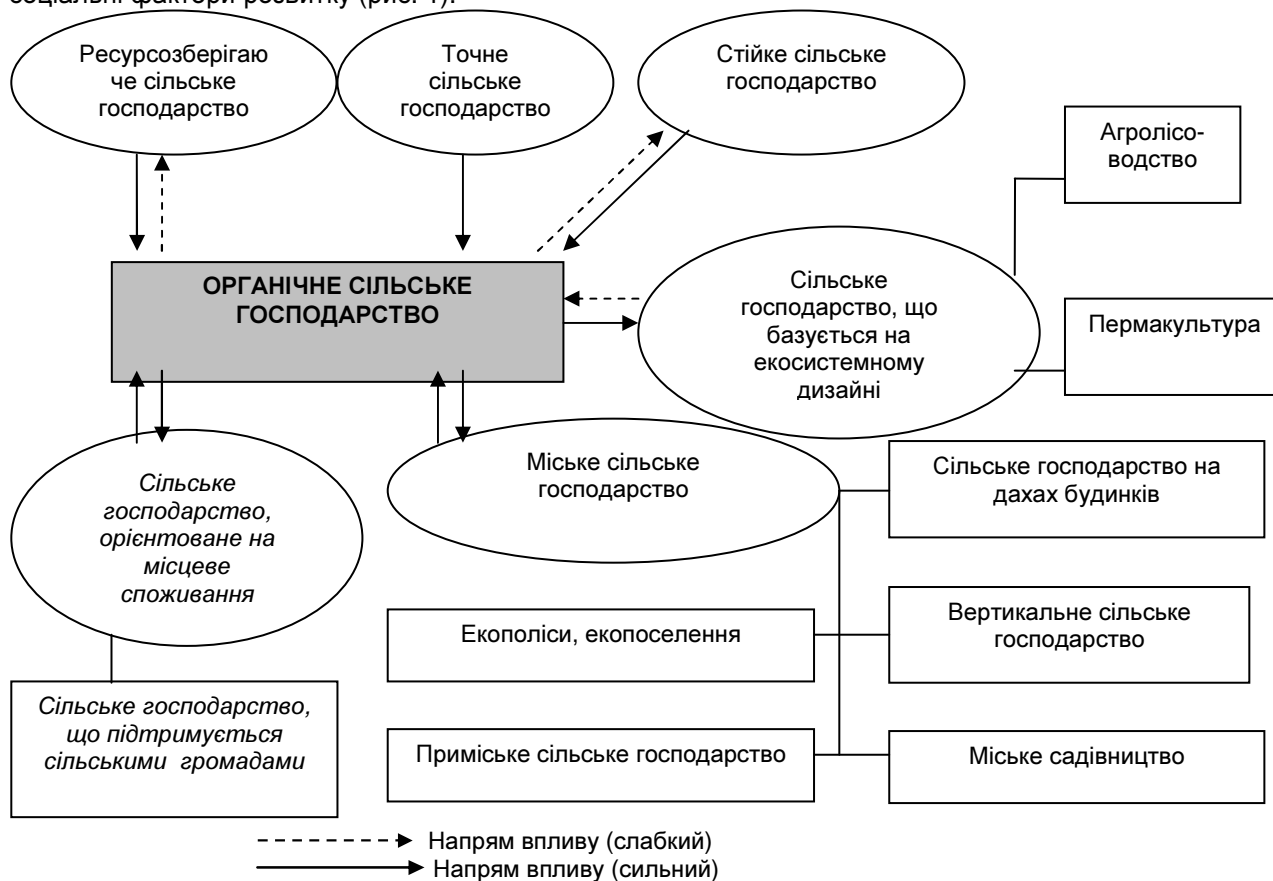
соціальні фактори розвитку (рис. 1).

Ресурсозберігаюче сільське господарство

Точне сільське господарство

Стійке сільське господарство

Агролісо-водство

ОРГАНІЧНЕ СІЛЬСЬКЕ ГОСПОДАРСТВО

Сільське господарство, що базується на екосистемному дизайні

Пермакультура

Сільське господарство, орієнтоване на місцеве споживання

Міське сільське господарство

Сільське господарство на дахах будинків

Екополіси, екопоселення

Вертикальне сільське господарство

Сільське господарство, що підтримується сільськими громадами

Приміське сільське господарство

Міське садівництво

Напрям впливу (слабкий)
Напрям впливу (сильний)